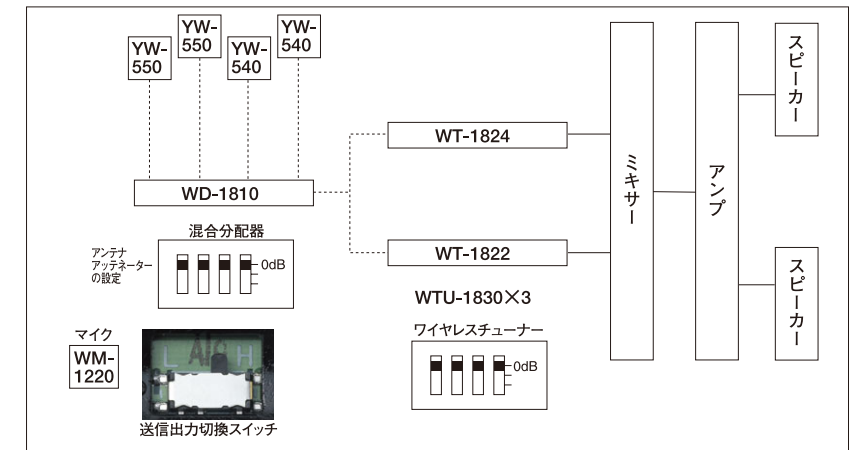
YW-550

YW-550

YW-540

YW-540

WD-1810

WT-1824

WT-1822

ミキサー

アンプ

スピーカー

スピーカー

混合分配器

アンテナ
アッテネーター
の設定

0dB

WTU-1830×3

ワイヤレスチューナー

0dB

マイク

WM-1220

L

H

送信出力切換スイッチ